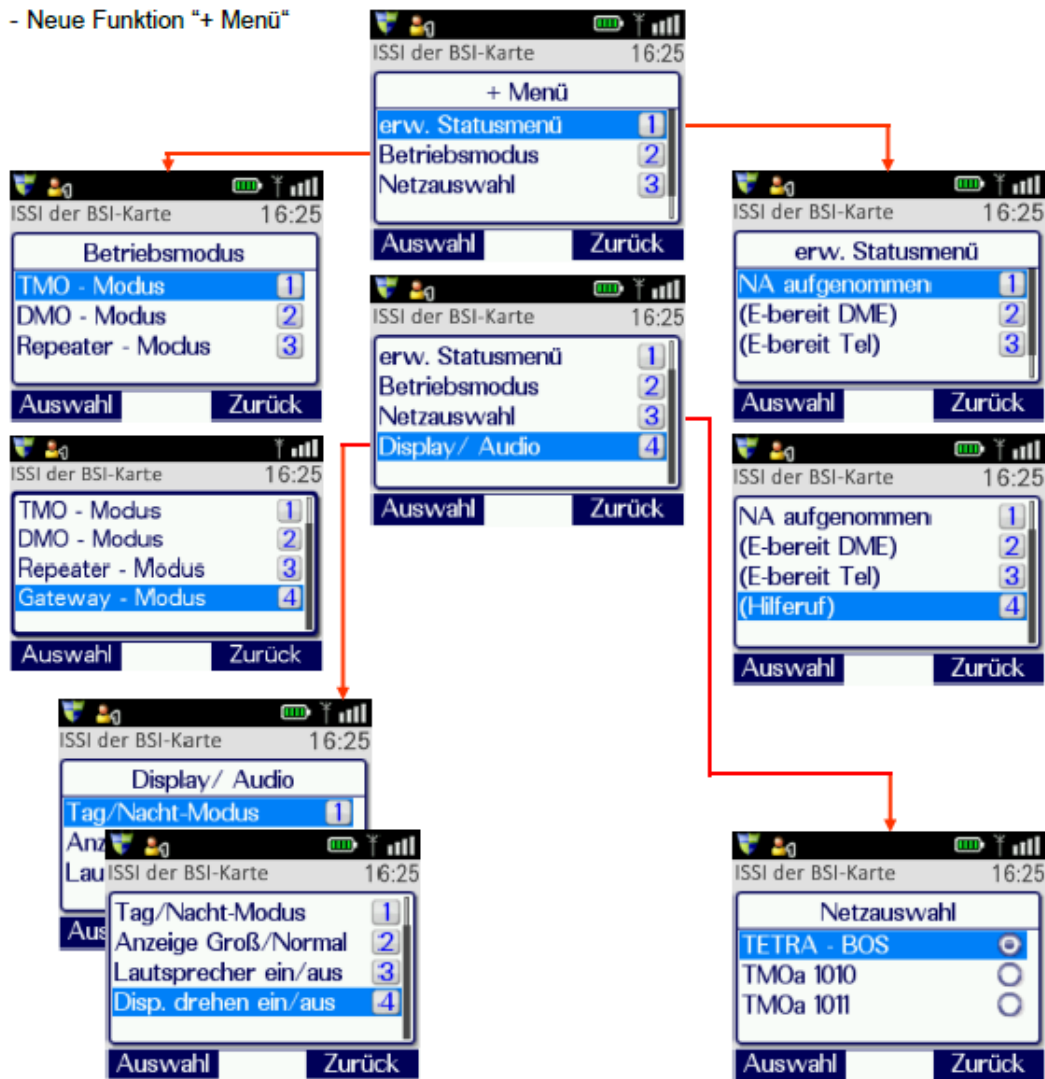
- Neue Funktion “+ Menü“

ISSI der BSI-Karte 16:25
+ Menü
erw. Statusmenü 1
Betriebsmodus 2
Netzauswahl 3
Auswahl Zurück

ISSI der BSI-Karte 16:25
Betriebsmodus
TMO - Modus 1
DMO - Modus 2
Repeater - Modus 3
Auswahl Zurück

ISSI der BSI-Karte 16:25
TMO - Modus 1
DMO - Modus 2
Repeater - Modus 3
Gateway - Modus 4
Auswahl Zurück

ISSI der BSI-Karte 16:25
erw. Statusmenü 1
Betriebsmodus 2
Netzauswahl 3
Display/ Audio 4
Auswahl Zurück

ISSI der BSI-Karte 16:25
erw. Statusmenü
NA aufgenommen 1
(E-bereit DME) 2
(E-bereit Tel) 3
Auswahl Zurück

ISSI der BSI-Karte 16:25
NA aufgenommen 1
(E-bereit DME) 2
(E-bereit Tel) 3
(Hilferuf) 4
Auswahl Zurück

ISSI der BSI-Karte 16:25
Display/ Audio
Tag/Nacht-Modus 1
Anz
Lau
Aus

ISSI der BSI-Karte 16:25
Tag/Nacht-Modus 1
Anzeige Groß/Normal 2
Lautsprecher ein/aus 3
Disp. drehen ein/aus 4
Auswahl Zurück

ISSI der BSI-Karte 16:25
Netzauswahl
TETRA - BOS
TMOa 1010
TMOa 1011
Auswahl Zurück